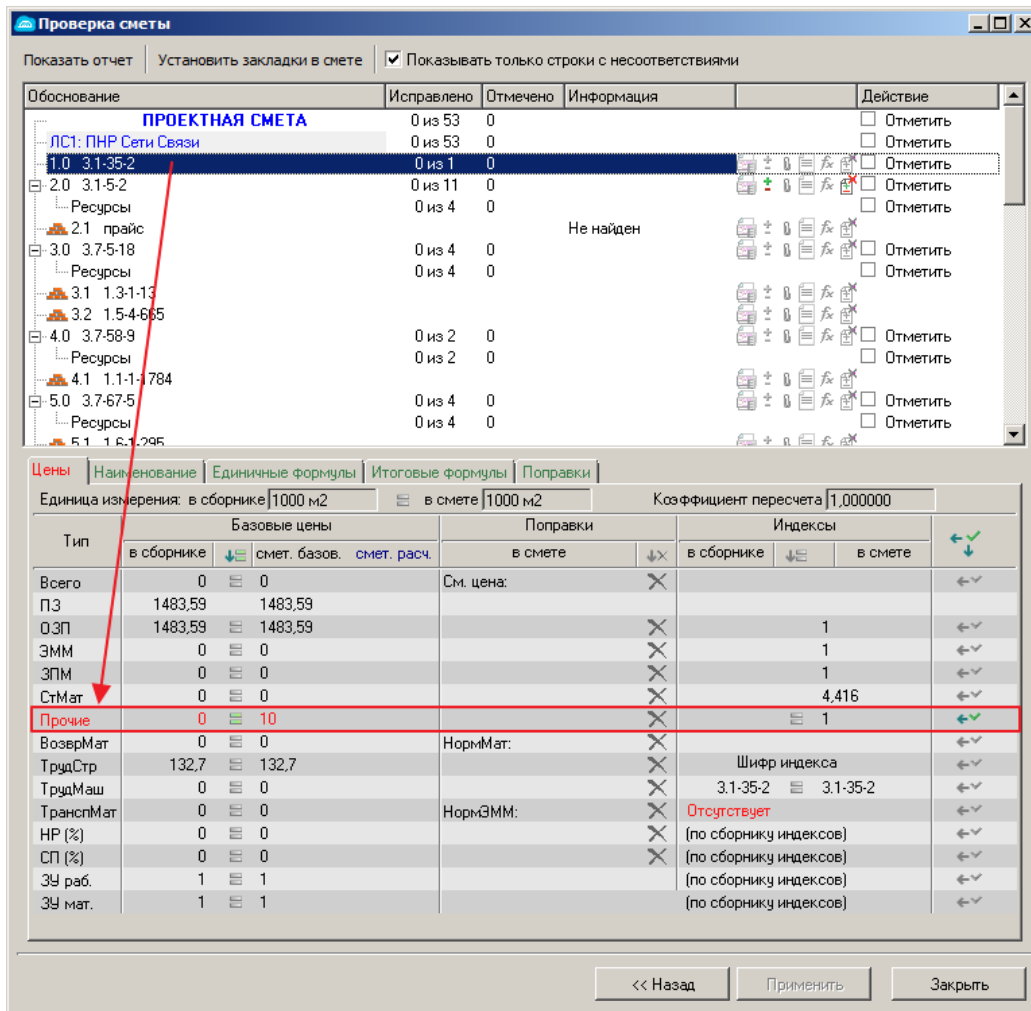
Проверка сметы

Показать отчет | Установить закладки в смете | Показывать только строки с несоответствиями

| Обоснование | Исправлено | Отмечено | Информация | | Действие |
|---|---|---|---|---|---|
| ПРОЕКТНАЯ СМЕТА | 0 из 53 | 0 | | | Отметить |
| ЛС1: ПНР Сети Связи | 0 из 53 | 0 | | | Отметить |
| 1.0 3.1-35-2 | 0 из 1 | 0 | | | Отметить |
| 2.0 3.1-5-2 | 0 из 11 | 0 | | | Отметить |
| Ресурсы | 0 из 4 | 0 | | | Отметить |
| 2.1 прайс | | | Не найден | | |
| 3.0 3.7-5-18 | 0 из 4 | 0 | | | Отметить |
| Ресурсы | 0 из 4 | 0 | | | Отметить |
| 3.1 1.3-1-13 | | | | | |
| 3.2 1.5-4-665 | | | | | |
| 4.0 3.7-58-9 | 0 из 2 | 0 | | | Отметить |
| Ресурсы | 0 из 2 | 0 | | | Отметить |
| 4.1 1.1-1-1784 | | | | | |
| 5.0 3.7-67-5 | 0 из 4 | 0 | | | Отметить |
| Ресурсы | 0 из 4 | 0 | | | Отметить |
| 5.1 1.6-1-295 | | | | | |

Цены | Наименование | Единичные формулы | Итоговые формулы | Поправки

Единица измерения: в сборнике 1000 м2 в смете 1000 м2 Коэффициент пересчета 1,000000

| Тип | Базовые цены в сборнике | смет. базов. | смет. расч. | Поправки в смете | Индексы в сборнике | в смете |
|---|---|---|---|---|---|---|
| Всего | 0 | 0 | | См. цена: | | |
| ПЗ | 1483,59 | 1483,59 | | | | |
| ОЗП | 1483,59 | 1483,59 | | | | 1 |
| ЭММ | 0 | 0 | | | | 1 |
| ЗПМ | 0 | 0 | | | | 1 |
| СтМат | 0 | 0 | | | | 4,416 |
| Прочие | 0 | 10 | | | | 1 |
| ВозврМат | 0 | 0 | | НормМат: | | |
| ТрудСтр | 132,7 | 132,7 | | | Шифр индекса | |
| ТрудМаш | 0 | 0 | | | 3.1-35-2 | 3.1-35-2 |
| ТранспМат | 0 | 0 | | НормЭММ: | Отсутствует | |
| НР (%) | 0 | 0 | | | (по сборнику индексов) | |
| СП (%) | 0 | 0 | | | (по сборнику индексов) | |
| ЗУ раб. | 1 | 1 | | | (по сборнику индексов) | |
| ЗУ мат. | 1 | 1 | | | (по сборнику индексов) | |

<< Назад | Применить | Закрыть